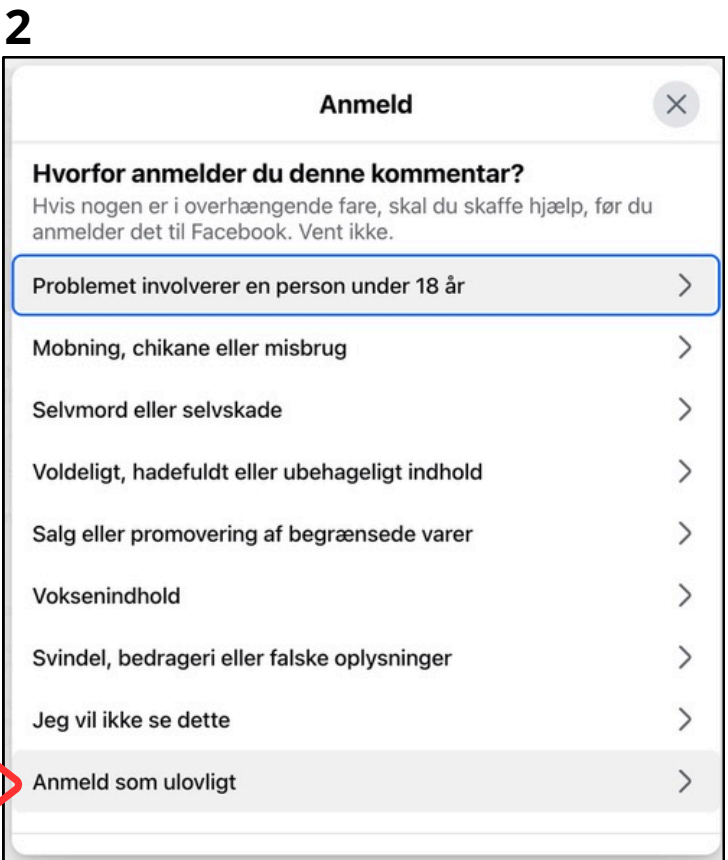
2

Anmeld

Hvorfor anmelder du denne kommentar?

Hvis nogen er i overhængende fare, skal du skaffe hjælp, før du anmelder det til Facebook. Vent ikke.

Problemet involverer en person under 18 år

Mobning, chikane eller misbrug

Selvmord eller selvskade

Voldeligt, hadefuldt eller ubehageligt indhold

Salg eller promovering af begrænsede varer

Voksenindhold

Svindel, bedrageri eller falske oplysninger

Jeg vil ikke se dette

Anmeld som ulovligt